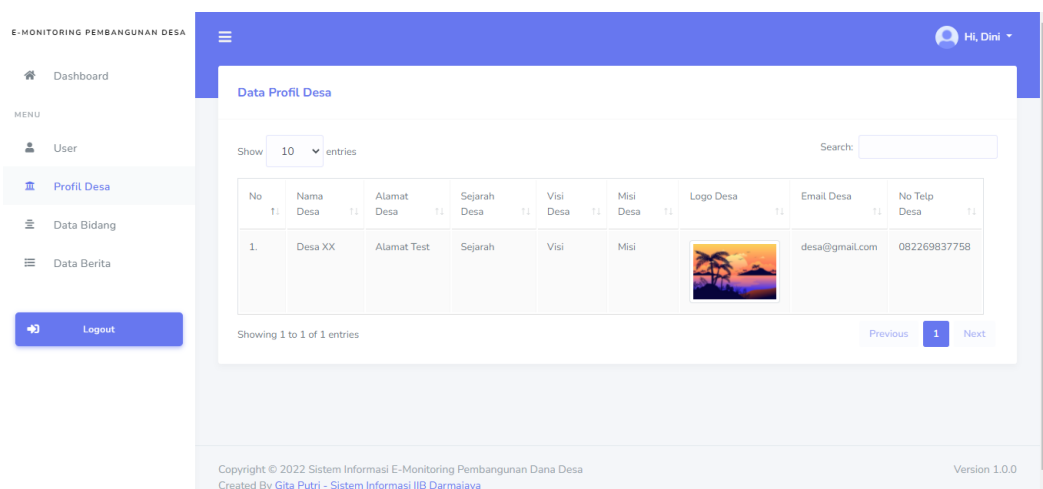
E-MONITORING PEMBANGUNAN DESA

Dashboard

MENU

User

Profil Desa

Data Bidang

Data Berita

Logout

Hi, Dini

Data Profil Desa

Show 10 entries

Search:

| No | Nama Desa | Alamat Desa | Sejarah Desa | Visi Desa | Misi Desa | Logo Desa | Email Desa | No Telp Desa |
|---|---|---|---|---|---|---|---|---|
| 1. | Desa XX | Alamat Test | Sejarah | Visi | Misi | | desa@gmail.com | 082269837758 |

Showing 1 to 1 of 1 entries

Previous 1 Next

Copyright © 2022 Sistem Informasi E-Monitoring Pembangunan Dana Desa

Created By Gita Putri - Sistem Informasi IIB Darmajaya

Version 1.0.0